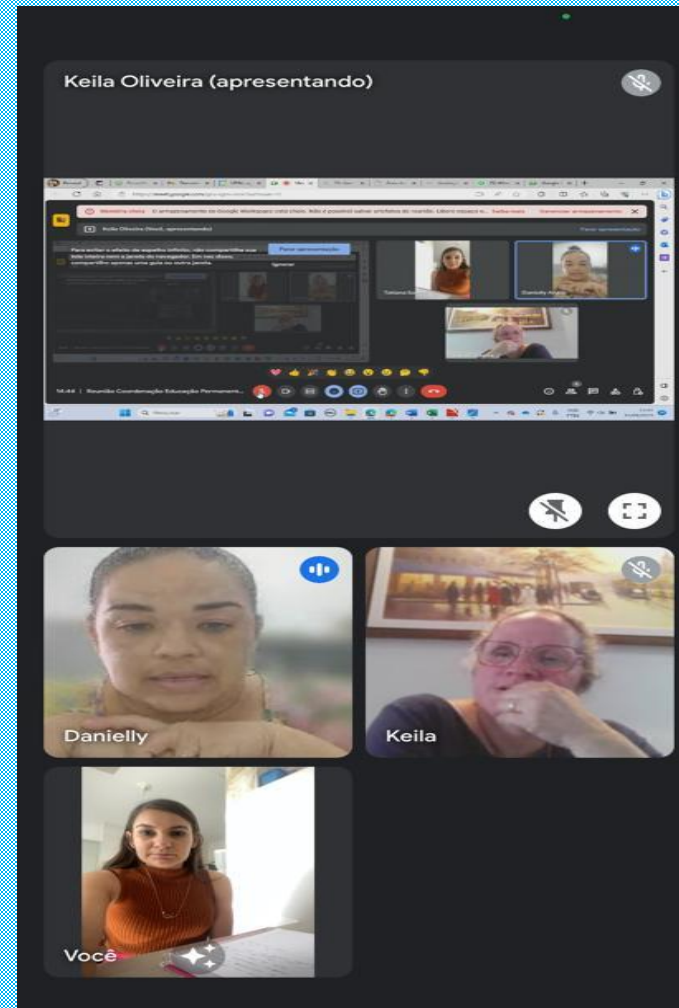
Keila Oliveira (apresentando)

Memória cheia O armazenamento do Google Workspace está cheio. Não é possível salvar arquivos de vídeo. Libere espaço n... Saiba mais Gerenciar armazenamento

Keila Oliveira (Você, apresentando)

Parar apresentação

Para evitar o efeito de espelho infinito, não compartilhe sua tela inteira nem a janela do navegador. Em vez disso, compartilhe apenas uma guia ou outra janela.

Parar apresentação

Ignorar

Tatiana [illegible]

Danielly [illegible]

14:44 | Reunião Coordenação Educação Permanente...

Danielly

Keila

Você